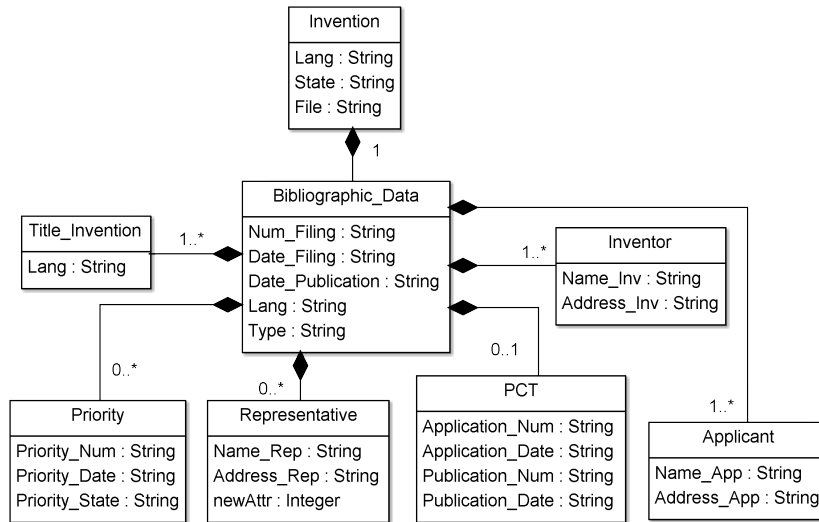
Invention
Lang : String
State : String
File : String

1

Bibliographic_Data
Num_Filing : String
Date_Filing : String
Date_Publication : String
Lang : String
Type : String

Title_Invention
Lang : String

1..*

1..*

Inventor
Name_Inv : String
Address_Inv : String

0..*

0..*

0..1

1..*

Priority
Priority_Num : String
Priority_Date : String
Priority_State : String

Representative
Name_Rep : String
Address_Rep : String
newAttr : Integer

PCT
Application_Num : String
Application_Date : String
Publication_Num : String
Publication_Date : String

Applicant
Name_App : String
Address_App : String